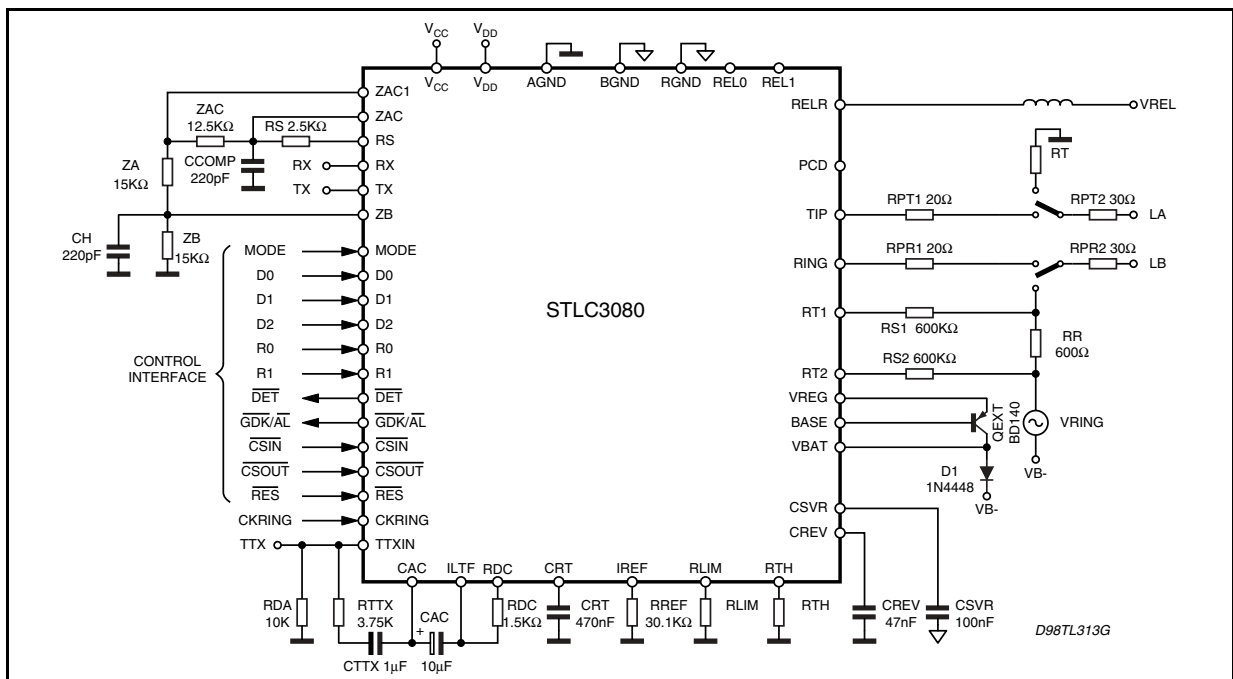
$V_{CC}$ $V_{DD}$

$V_{CC}$ $V_{DD}$ AGND BGND RGND REL0 REL1

ZAC1
ZAC
RS
RX
TX
ZB

ZAC 12.5KΩ
RS 2.5KΩ
CCOMP 220pF
RX
TX
ZA 15KΩ
CH 220pF
ZB 15KΩ

MODE
D0
D1
D2
R0
R1
$\overline{DET}$
$\overline{GDK/AL}$
$\overline{CSIN}$
$\overline{CSOUT}$
$\overline{RES}$
CKRING
TTX

CONTROL INTERFACE

MODE
D0
D1
D2
R0
R1
$\overline{DET}$
$\overline{GDK/AL}$
$\overline{CSIN}$
$\overline{CSOUT}$
$\overline{RES}$
CKRING
TTXIN

STLC3080

RELR
PCD
TIP
RING
RT1
RT2
VREG
BASE
VBAT
CSVR
CREV

VREL
RT
RPT1 20Ω
RPT2 30Ω
LA
RPR1 20Ω
RPR2 30Ω
LB
RS1 600KΩ
RR 600Ω
RS2 600KΩ
QEXT BD140
VRING
VB-
D1 1N4448
VB-

CAC ILTF RDC CRT IREF RLIM RTH

RDA 10K
RTTX 3.75K
CTTX 1µF
CAC 10µF
RDC 1.5KΩ
CRT 470nF
RREF 30.1KΩ
RLIM
RTH
CREV 47nF
CSVR 100nF

D98TL313G